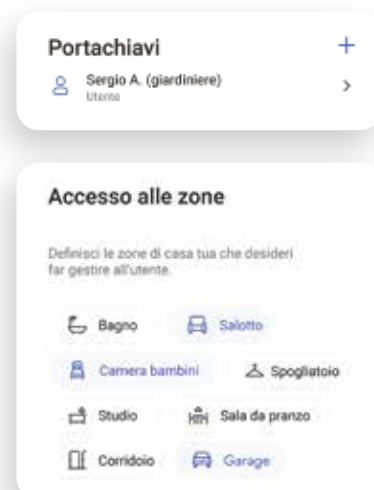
Portachiavi
+
Sergio A. (giardiniere)
Utente
>

Accesso alle zone

Definisci le zone di casa tua che desideri far gestire all'utente.

Bagno
Salotto
Camera bambini
Spogliatoio
Studio
Sala da pranzo
Corridoio
Garage